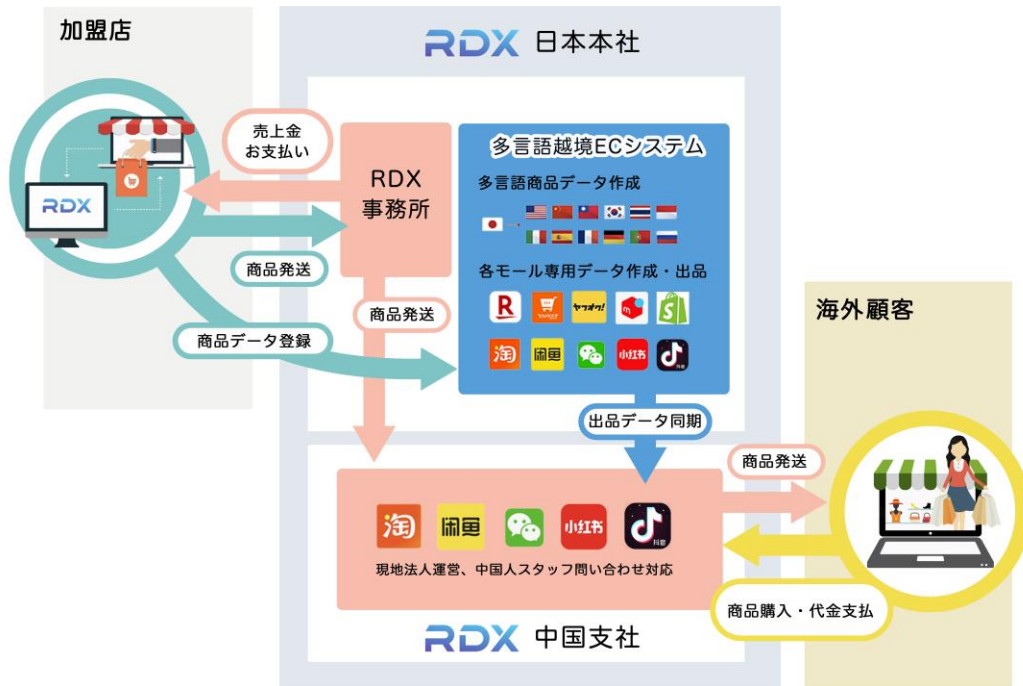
加盟店

RDX

RDX 日本本社

売上金
お支払い

RDX
事務所

多言語越境ECシステム

多言語商品データ作成

各モール専用データ作成・出品

R

ヤフオク!

淘

闲鱼

小红书

商品発送

商品データ登録

商品発送

出品データ同期

海外顧客

商品発送

淘

闲鱼

小红书

现地法人運営、中国人スタッフ問い合わせ対応

商品購入・代金支払

RDX 中国支社